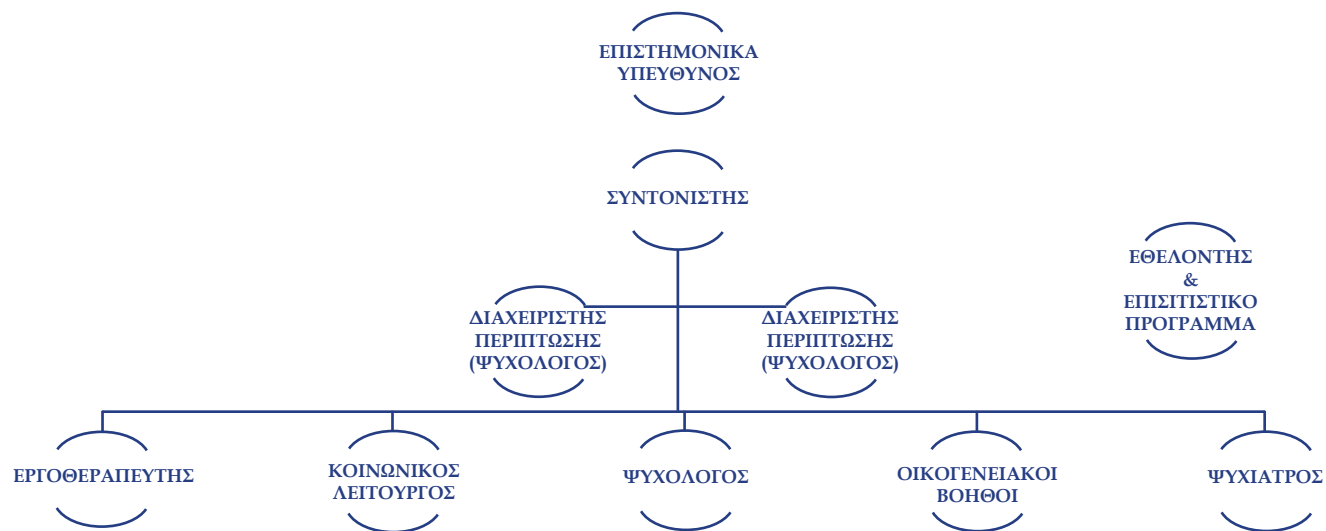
ΕΠΙΣΤΗΜΟΝΙΚΑ ΥΠΕΥΘΥΝΟΣ

ΣΥΝΤΟΝΙΣΤΗΣ

ΕΘΕΛΟΝΤΗΣ & ΕΠΙΣΙΤΙΣΤΙΚΟ ΠΡΟΓΡΑΜΜΑ

ΔΙΑΧΕΙΡΙΣΤΗΣ ΠΕΡΙΠΤΩΣΗΣ (ΨΥΧΟΛΟΓΟΣ)

ΔΙΑΧΕΙΡΙΣΤΗΣ ΠΕΡΙΠΤΩΣΗΣ (ΨΥΧΟΛΟΓΟΣ)

ΕΡΓΟΘΕΡΑΠΕΥΤΗΣ

ΚΟΙΝΩΝΙΚΟΣ ΛΕΙΤΟΥΡΓΟΣ

ΨΥΧΟΛΟΓΟΣ

ΟΙΚΟΓΕΝΕΙΑΚΟΙ ΒΟΗΘΟΙ

ΨΥΧΙΑΤΡΟΣ